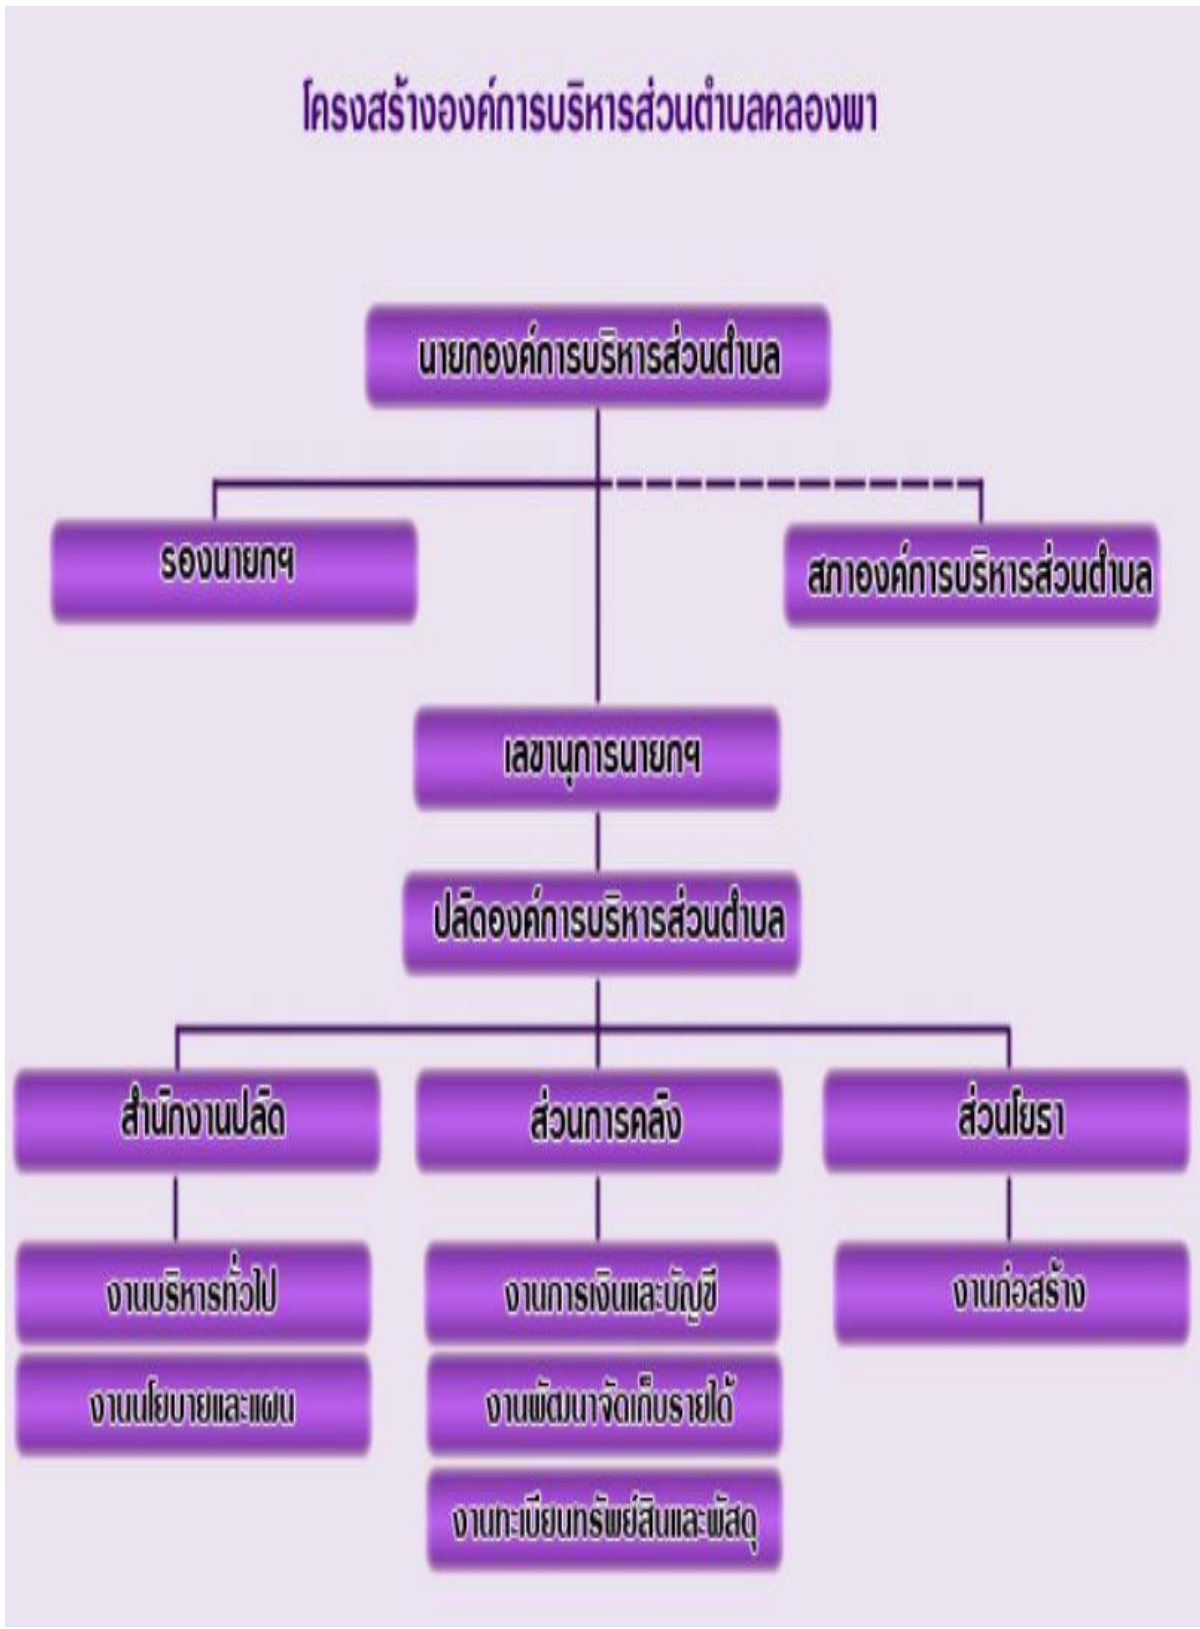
โครงสร้างองค์การบริหารส่วนตำบลคลองพา

นายกองค์การบริหารส่วนตำบล

รองนายกฯ

สภาองค์การบริหารส่วนตำบล

เลขานุการนายกฯ

ปลัดองค์การบริหารส่วนตำบล

สำนักงานปลัด

ส่วนการคลัง

ส่วนโยธา

งานบริหารทั่วไป

งานนโยบายและแผน

งานการเงินและบัญชี

งานพัฒนาจัดเก็บรายได้

งานทะเบียนทรัพย์สินและพัสดุ

งานก่อสร้าง